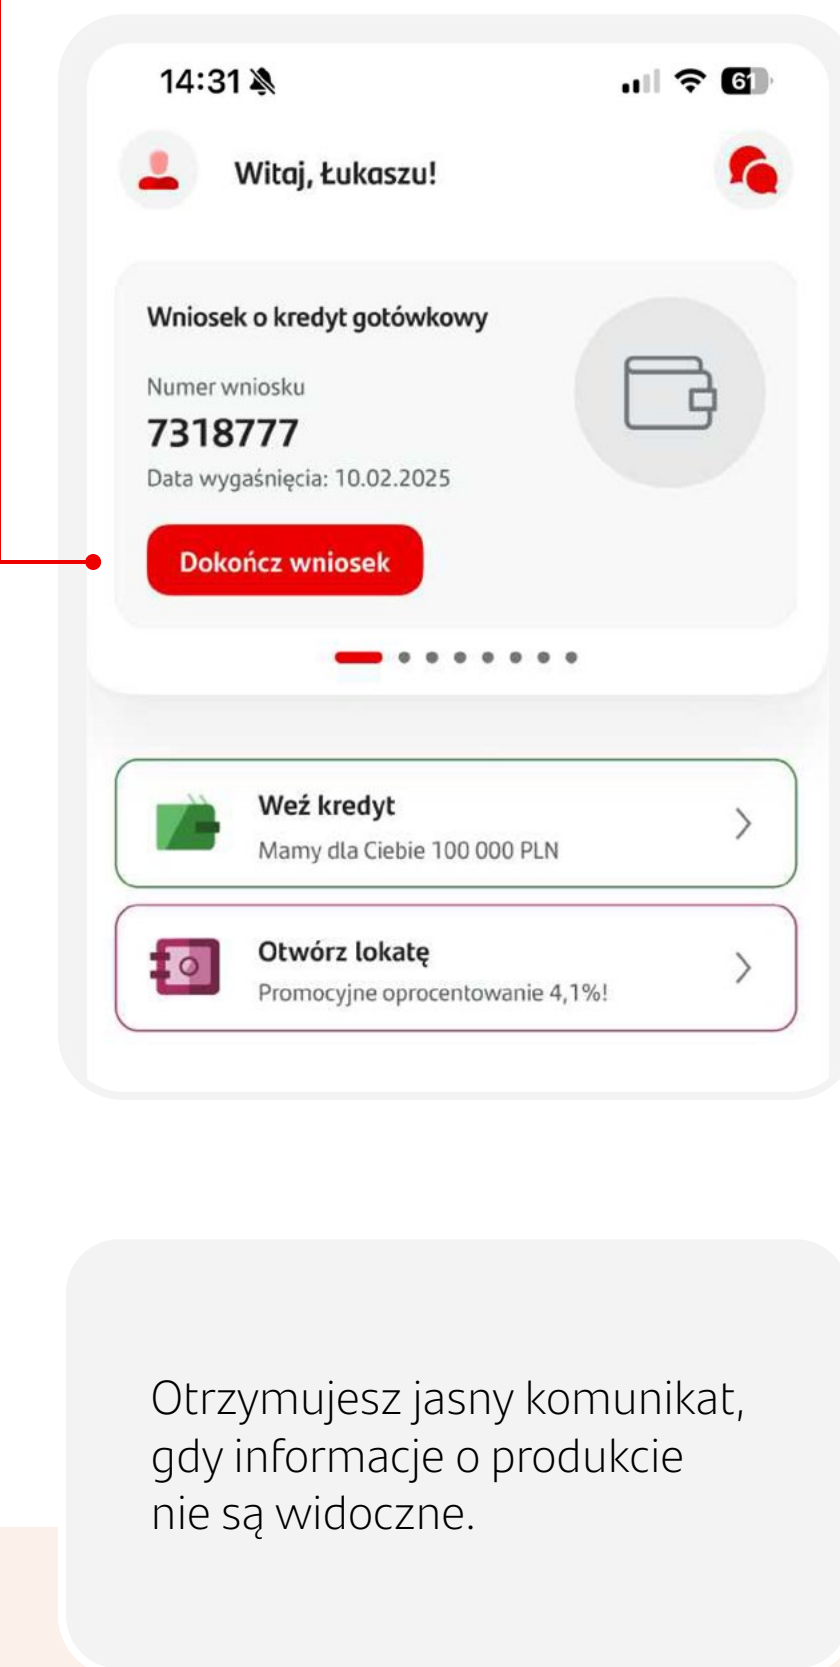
14:31

61

Witaj, Łukaszu!

Wniosek o kredyt gotówkowy

Numer wniosku

7318777

Data wygaśnięcia: 10.02.2025

Dokończ wniosek

Weź kredyt

Mamy dla Ciebie 100 000 PLN

Otwórz lokatę

Promocyjne oprocentowanie 4,1%!

Otrzymujesz jasny komunikat, gdy informacje o produkcie nie są widoczne.